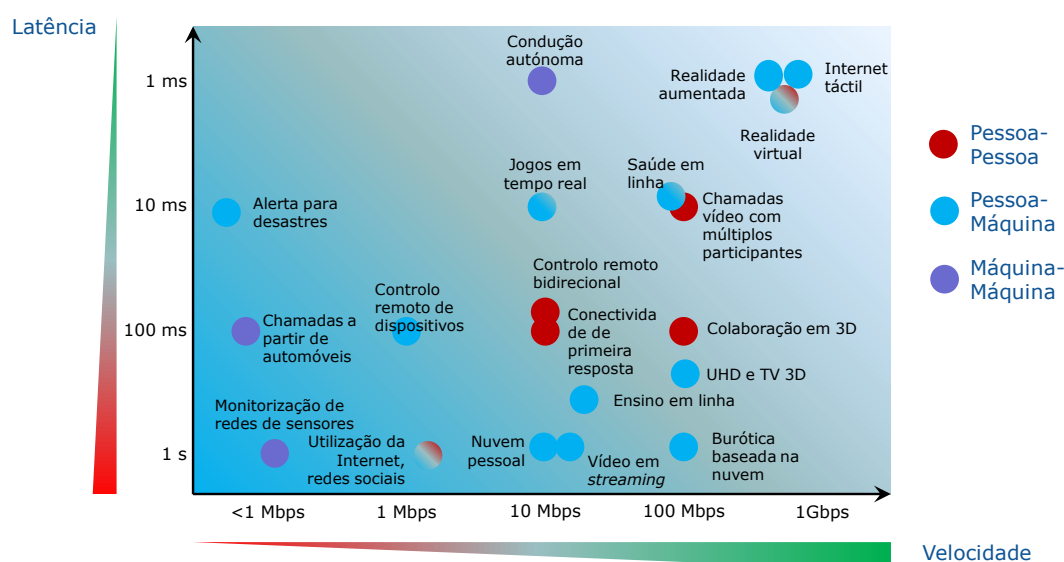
Latência

1 ms

10 ms

100 ms

1 s

Condução autónoma

Realidade aumentada

Internet táctil

Realidade virtual

Jogos em tempo real

Saúde em linha

Chamadas vídeo com múltiplos participantes

Alerta para desastres

Controlo remoto bidirecional

Controlo remoto de dispositivos

Conectivida de de primeira resposta

Colaboração em 3D

Chamadas a partir de automóveis

UHD e TV 3D

Ensino em linha

Monitorização de redes de sensores

Utilização da Internet, redes sociais

Nuvem pessoal

Vídeo em *streaming*

Burótica baseada na nuvem

<1 Mbps

1 Mbps

10 Mbps

100 Mbps

1Gbps

Velocidade

Pessoa-Pessoa

Pessoa-Máquina

Máquina-Máquina